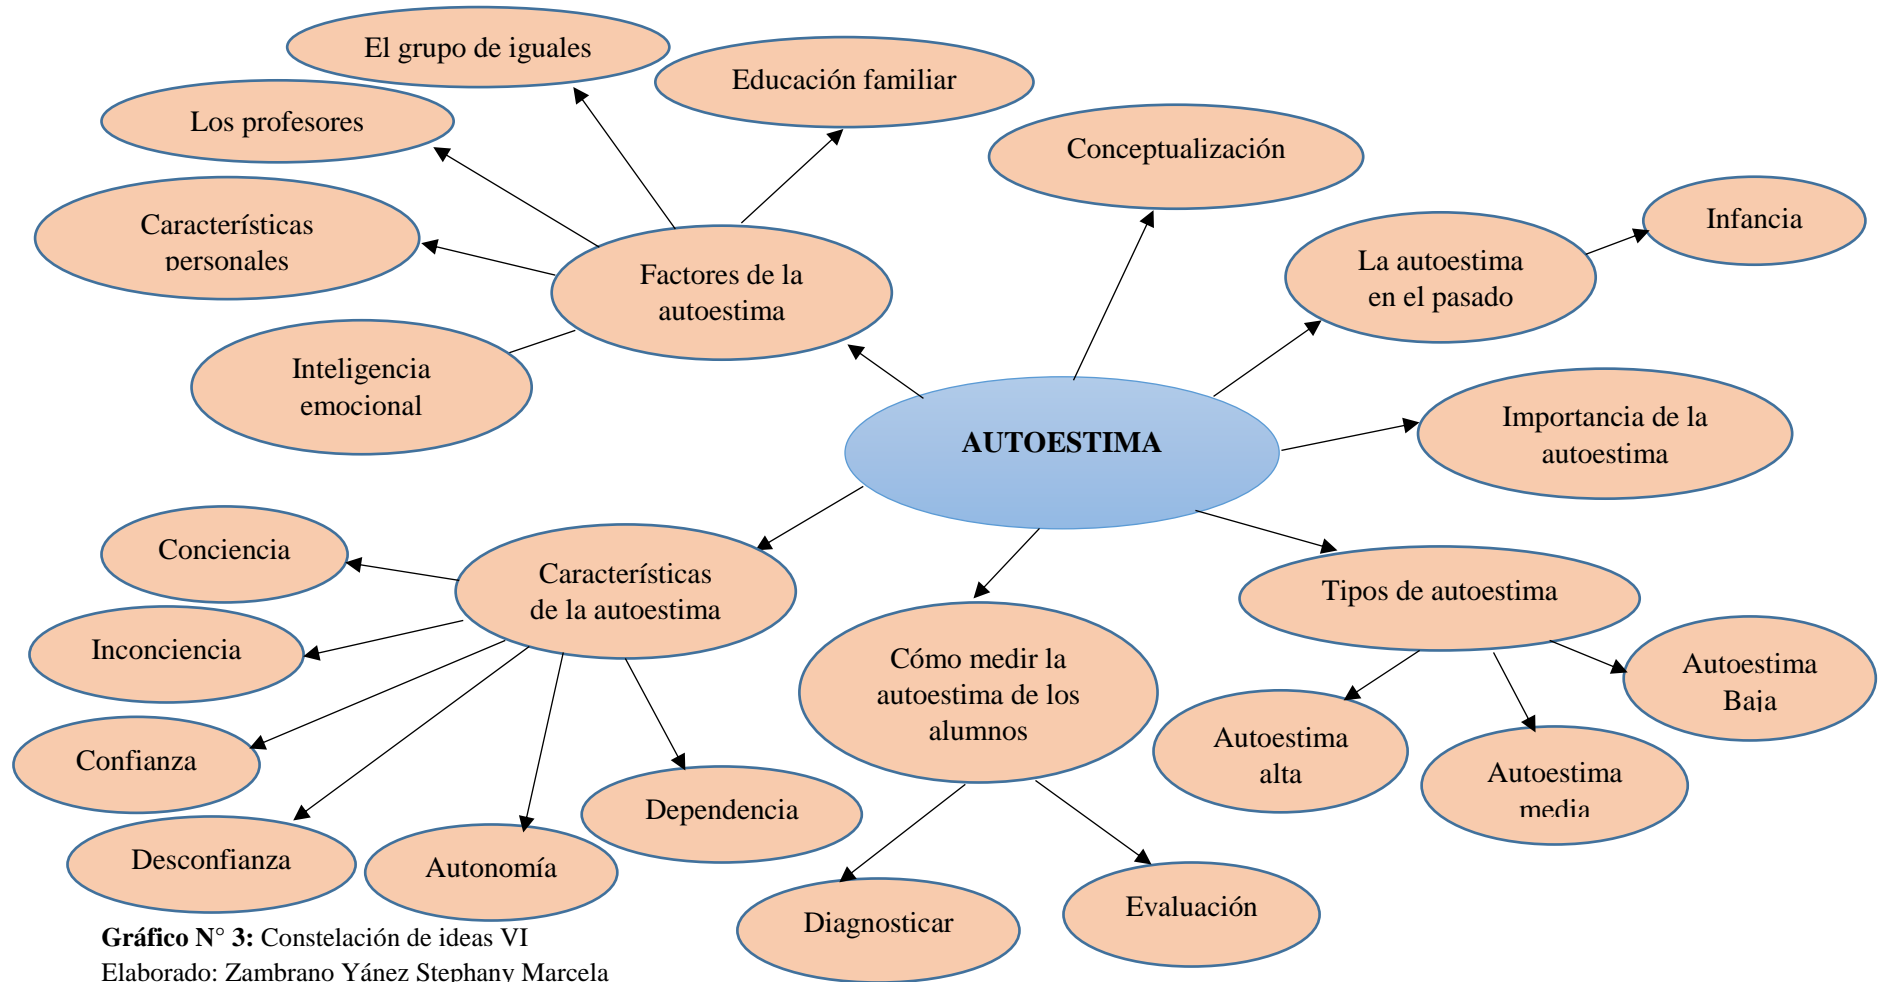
AUTOESTIMA

Factores de la autoestima

El grupo de iguales

Educación familiar

Los profesores

Características personales

Inteligencia emocional

Conceptualización

La autoestima en el pasado

Infancia

Importancia de la autoestima

Características de la autoestima

Conciencia

Inconciencia

Confianza

Desconfianza

Autonomía

Dependencia

Cómo medir la autoestima de los alumnos

Diagnosticar

Evaluación

Tipos de autoestima

Autoestima alta

Autoestima media

Autoestima Baja

**Gráfico N° 3:** Constelación de ideas VI
Elaborado: Zambrano Yánez Stephany Marcela